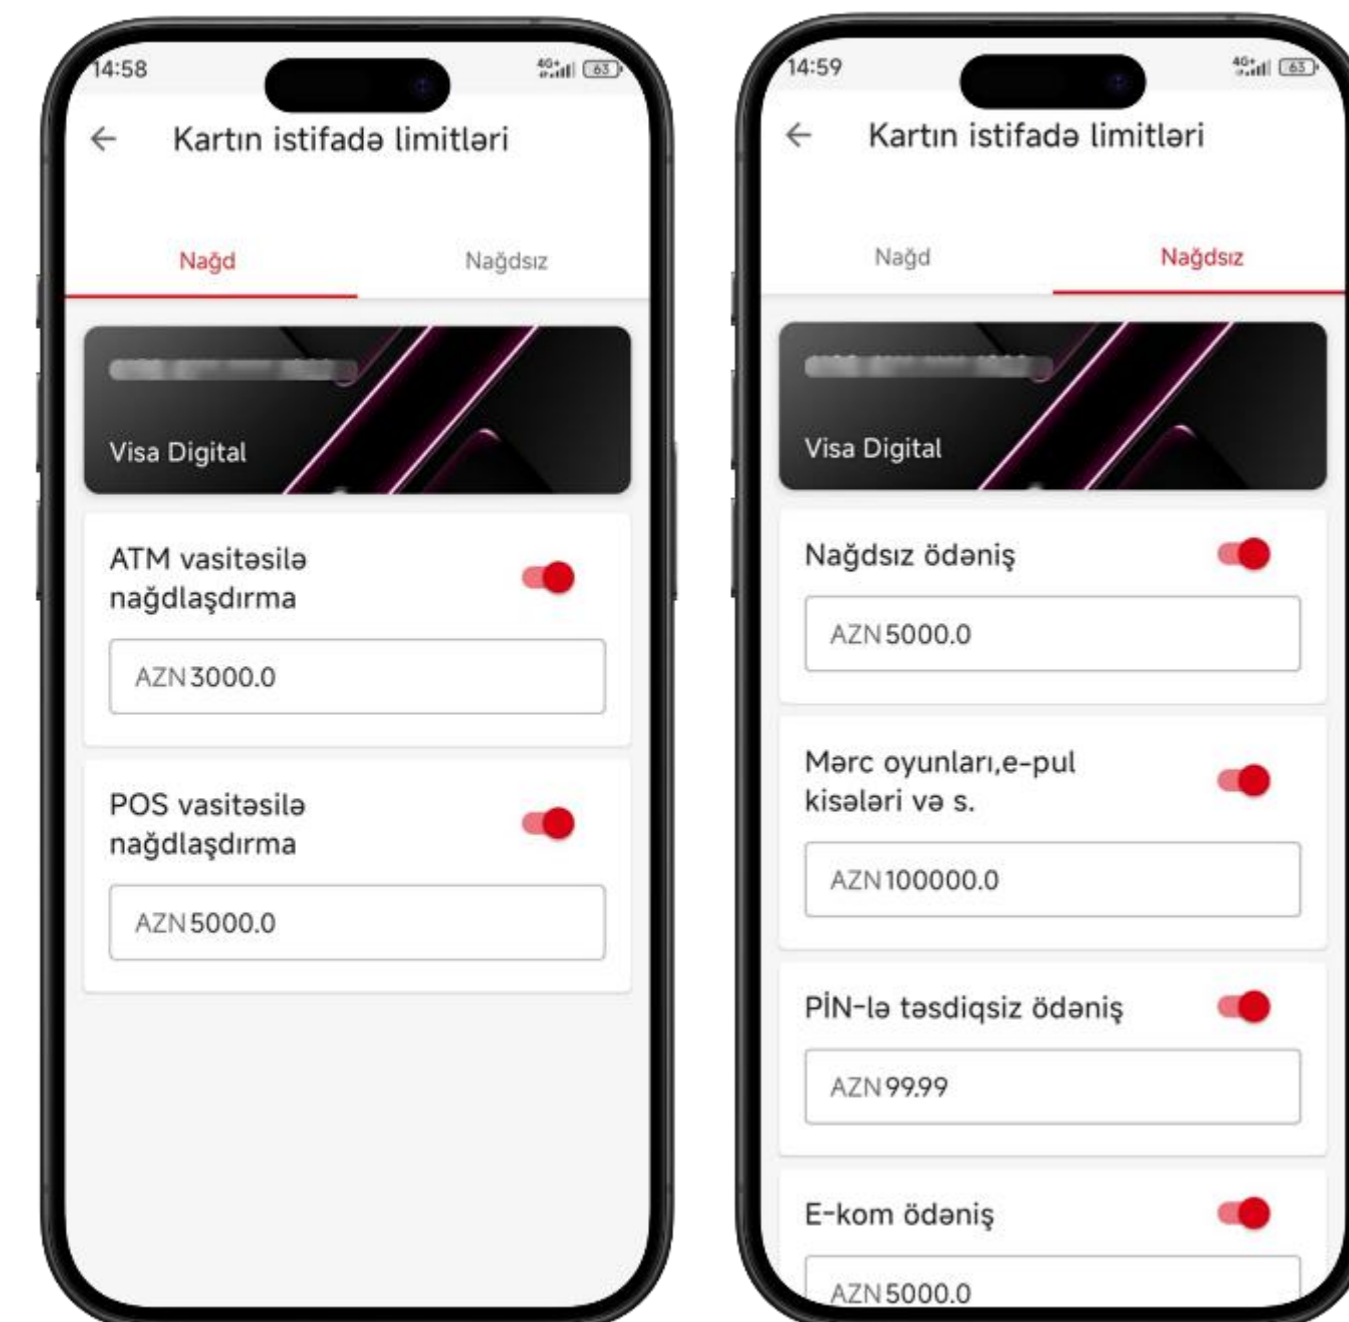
14:58
4G 63

←
Kartın istifadə limitləri

Nağd
Nağdsız

Visa Digital

ATM vasitəsilə nağdlaşdırma
AZN 3000.0

POS vasitəsilə nağdlaşdırma
AZN 5000.0

14:59
4G 63

←
Kartın istifadə limitləri

Nağd
Nağdsız

Visa Digital

Nağdsız ödəniş
AZN 5000.0

Mərc oyunları,e-pul kisələri və s.
AZN 100000.0

PİN-lə təsdiqsiz ödəniş
AZN 99.99

E-kom ödəniş
AZN 5000.0